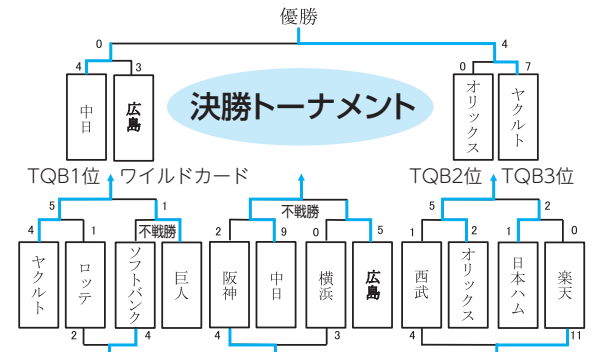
優勝

0 4

4 3 0 7

中日 広島 オリックス ヤクルト

決勝トーナメント

TQB1位 ワイルドカード TQB2位 TQB3位

5 1 不戦勝 5 2

4 1 不戦勝 2 9 0 5 1 2 1 0

ヤクルト ロッテ ソフトバンク 巨人 阪神 中日 横浜 広島 西武 オリックス 日本ハム 楽天

2 4 4 3 4 11